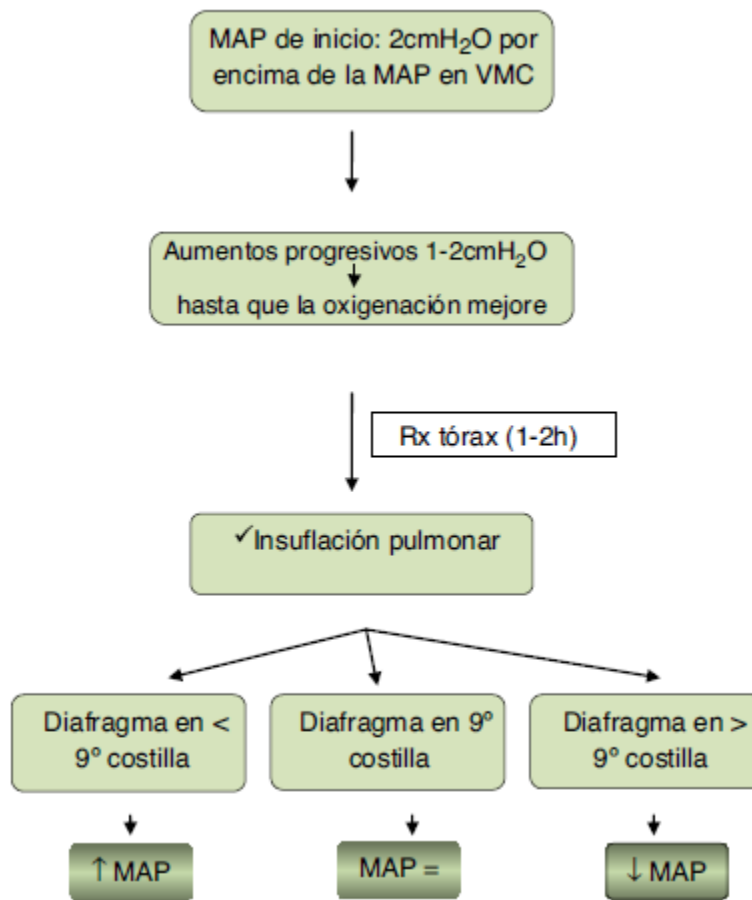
MAP de inicio: 2cm$H_2O$ por encima de la MAP en VMC

Aumentos progresivos 1-2cm$H_2O$
hasta que la oxigenación mejore

Rx tórax (1-2h)

✓Insuflación pulmonar

Diafragma en < 9º costilla

Diafragma en 9º costilla

Diafragma en > 9º costilla

↑MAP

MAP =

↓MAP